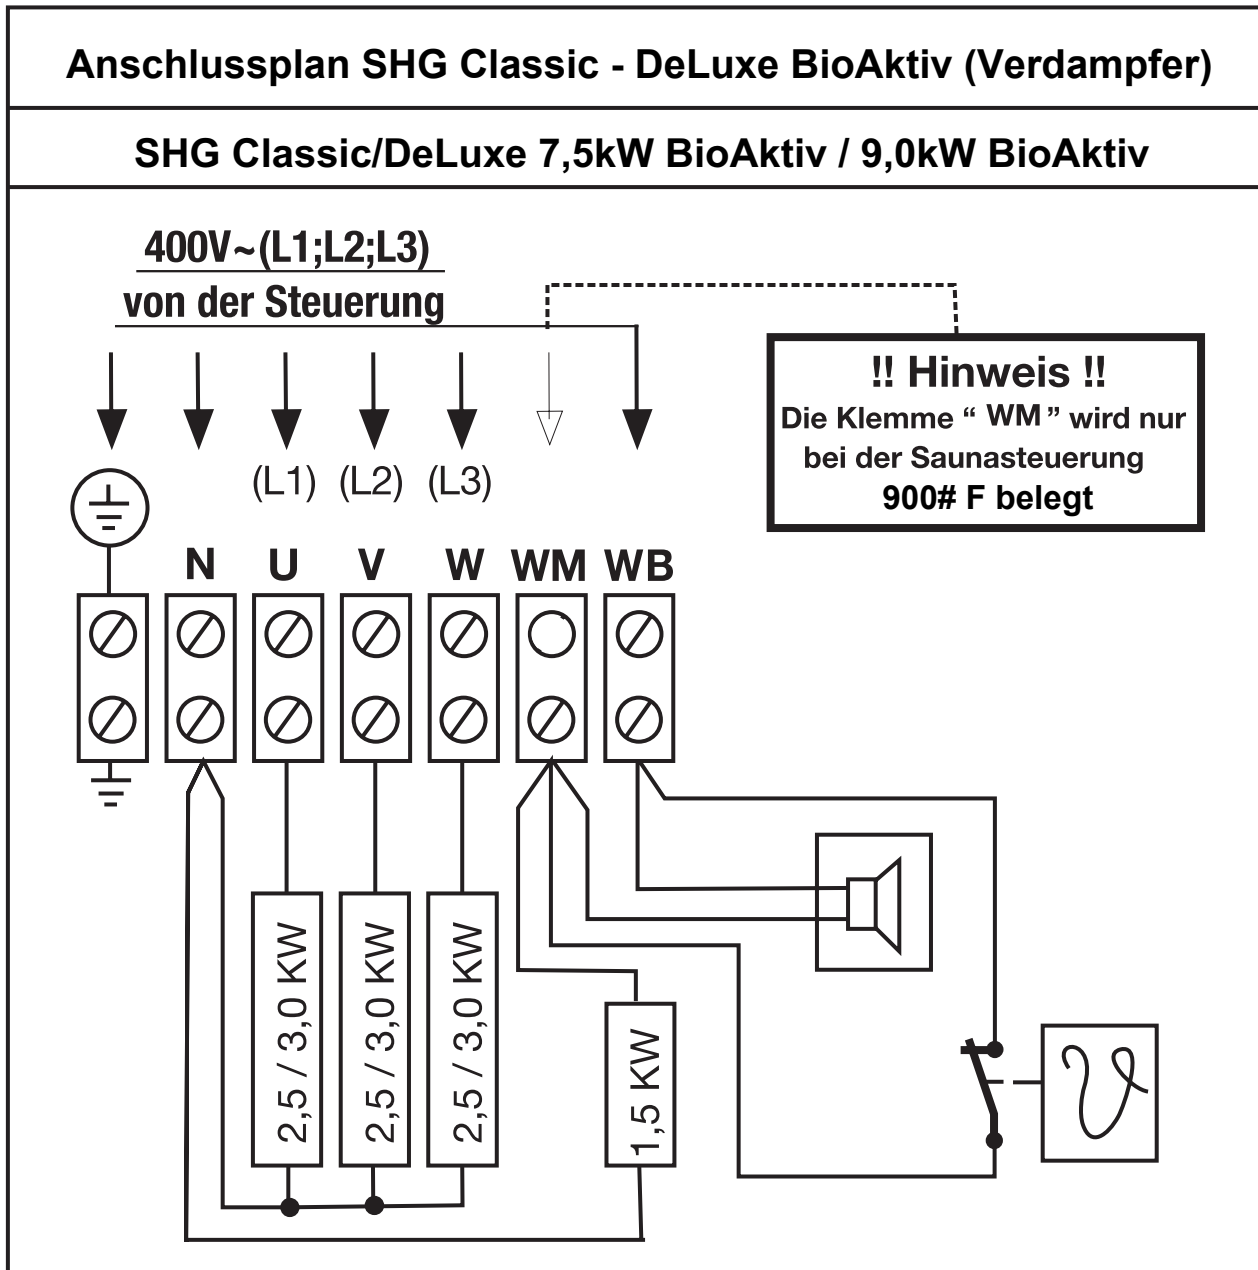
Anschlussplan SHG Classic - DeLuxe BioAktiv (Verdampfer)

SHG Classic/DeLuxe 7,5kW BioAktiv / 9,0kW BioAktiv

400V~(L1;L2;L3)
von der Steuerung

!! Hinweis !!
Die Klemme " WM " wird nur bei der Saunasteuerung 900# F belegt

(L1) (L2) (L3)

N U V W WM WB

2,5 / 3,0 KW
2,5 / 3,0 KW
2,5 / 3,0 KW
1,5 KW

$\vartheta$